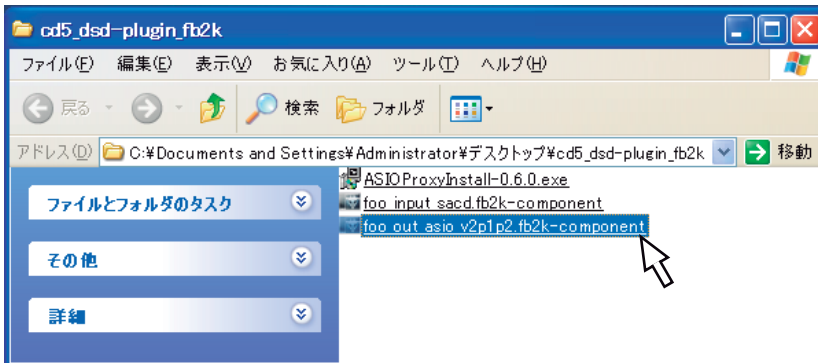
cd5_dsd-plugin_fb2k

ファイル(F) 編集(E) 表示(V) お気に入り(A) ツール(T) ヘルプ(H)

戻る 検索 フォルダ

アドレス(D) C:¥Documents and Settings¥Administrator¥デスクトップ¥cd5_dsd-plugin_fb2k 移動

ファイルとフォルダのタスク

その他

詳細

ASIOProxyInstall-0.6.0.exe
foo_input_sacd.fb2k-component
foo_out_asio_v2p1p2.fb2k-component